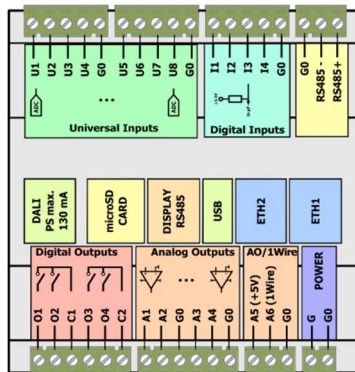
U1 U2 U3 U4 G0 ... U5 U6 U7 U8 G0

ADC ADC

Universal Inputs

I1 I2 I3 I4 G0

Digital Inputs

G0 RS485 - RS485+

DALI PS max. 130 mA

microSD CARD

DISPLAY RS485

USB

ETH2

ETH1

Digital Outputs

O1 O2 C1 O3 O4 C2

Analog Outputs

A1 A2 G0 ... A3 A4 G0

AO/1Wire

A5 (+5V) A6 (1Wire) G0

POWER

G G0